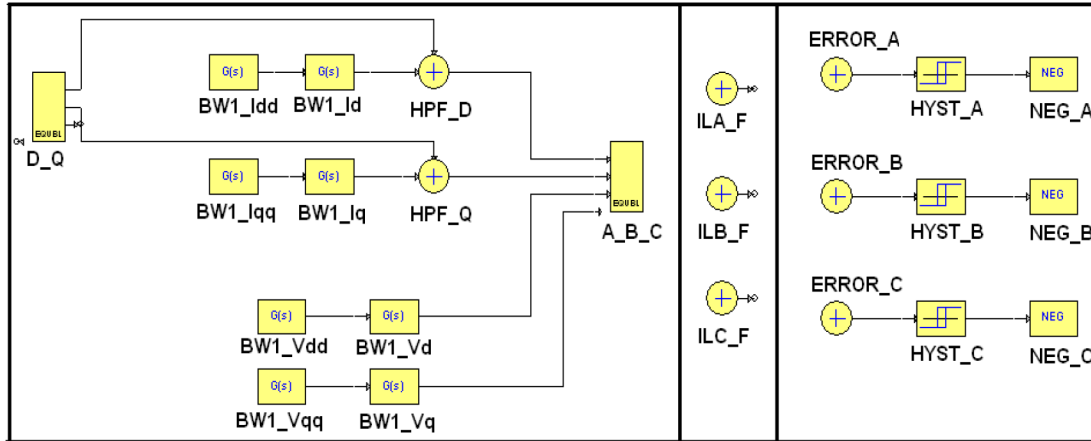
EQUBL
D_Q

G(s)
BW1_Idd
G(s)
BW1_Id
HPF_D

G(s)
BW1_Iqq
G(s)
BW1_Iq
HPF_Q

EQUBL
A_B_C

G(s)
BW1_Vdd
G(s)
BW1_Vd

G(s)
BW1_Vqq
G(s)
BW1_Vq

ILA_F

ILB_F

ILC_F

ERROR_A
HYST_A
NEG
NEG_A

ERROR_B
HYST_B
NEG
NEG_B

ERROR_C
HYST_C
NEG
NEG_C